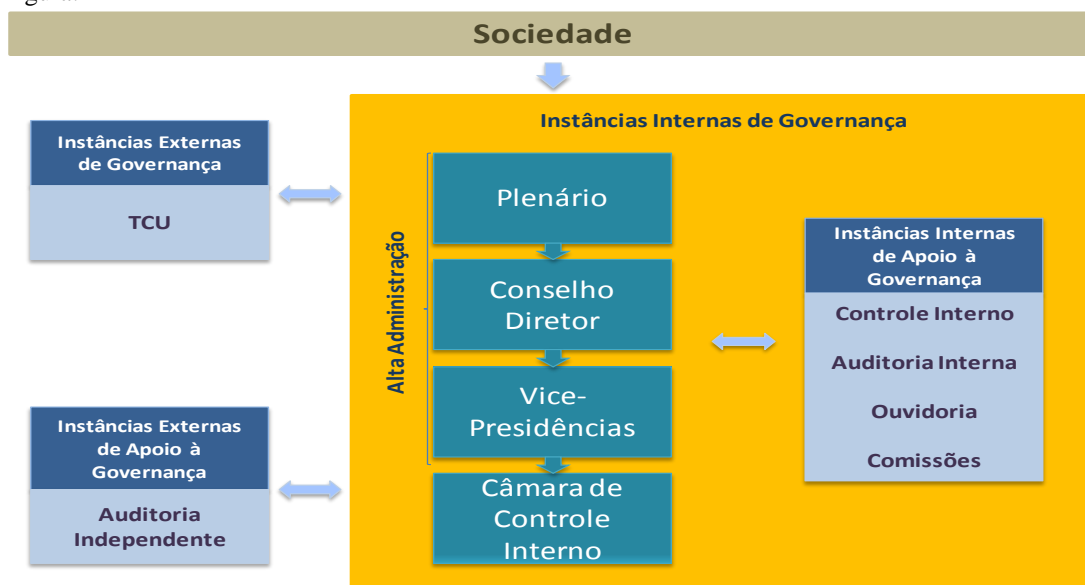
Sociedade

Instâncias Externas de Governança

TCU

Instâncias Externas de Apoio à Governança

Auditoria Independente

Instâncias Internas de Governança

Alta Administração

Plenário

Conselho Diretor

Vice-Presidências

Câmara de Controle Interno

Instâncias Internas de Apoio à Governança

Controle Interno

Auditoria Interna

Ouvidoria

Comissões